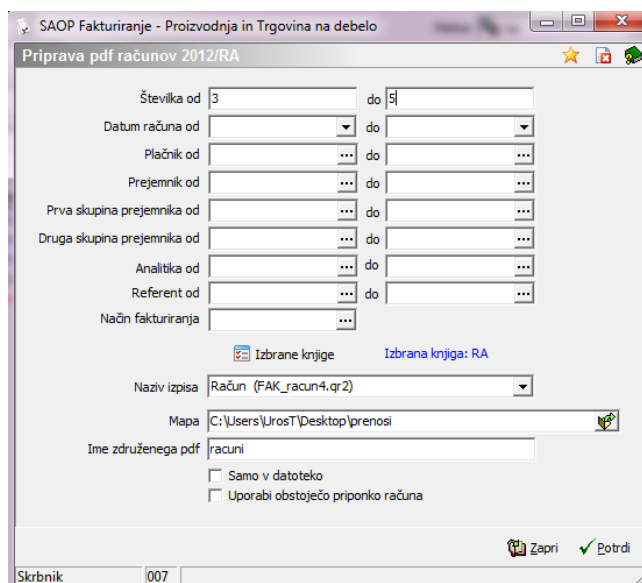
SAOP Fakturiranje - Proizvodnja in Trgovina na debelo

Priprava pdf računov 2012/RA

Številka od 3 do 5

Datum računa od do

Plačnik od ... do ...

Prejemnik od ... do ...

Prva skupina prejemnika od ... do ...

Druga skupina prejemnika od ... do ...

Analitika od ... do ...

Referent od ... do ...

Način fakturiranja ...

Izbrane knjige Izbrana knjiga: RA

Naziv izpisa Račun (FAK_racun4.qr2)

Mapa C:\Users\UrosT\Desktop\prenosi

Ime združenega pdf racuni

Samo v datoteko

Uporabi obstoječo priponko računa

Zapri Potrdi

Skrbnik 007